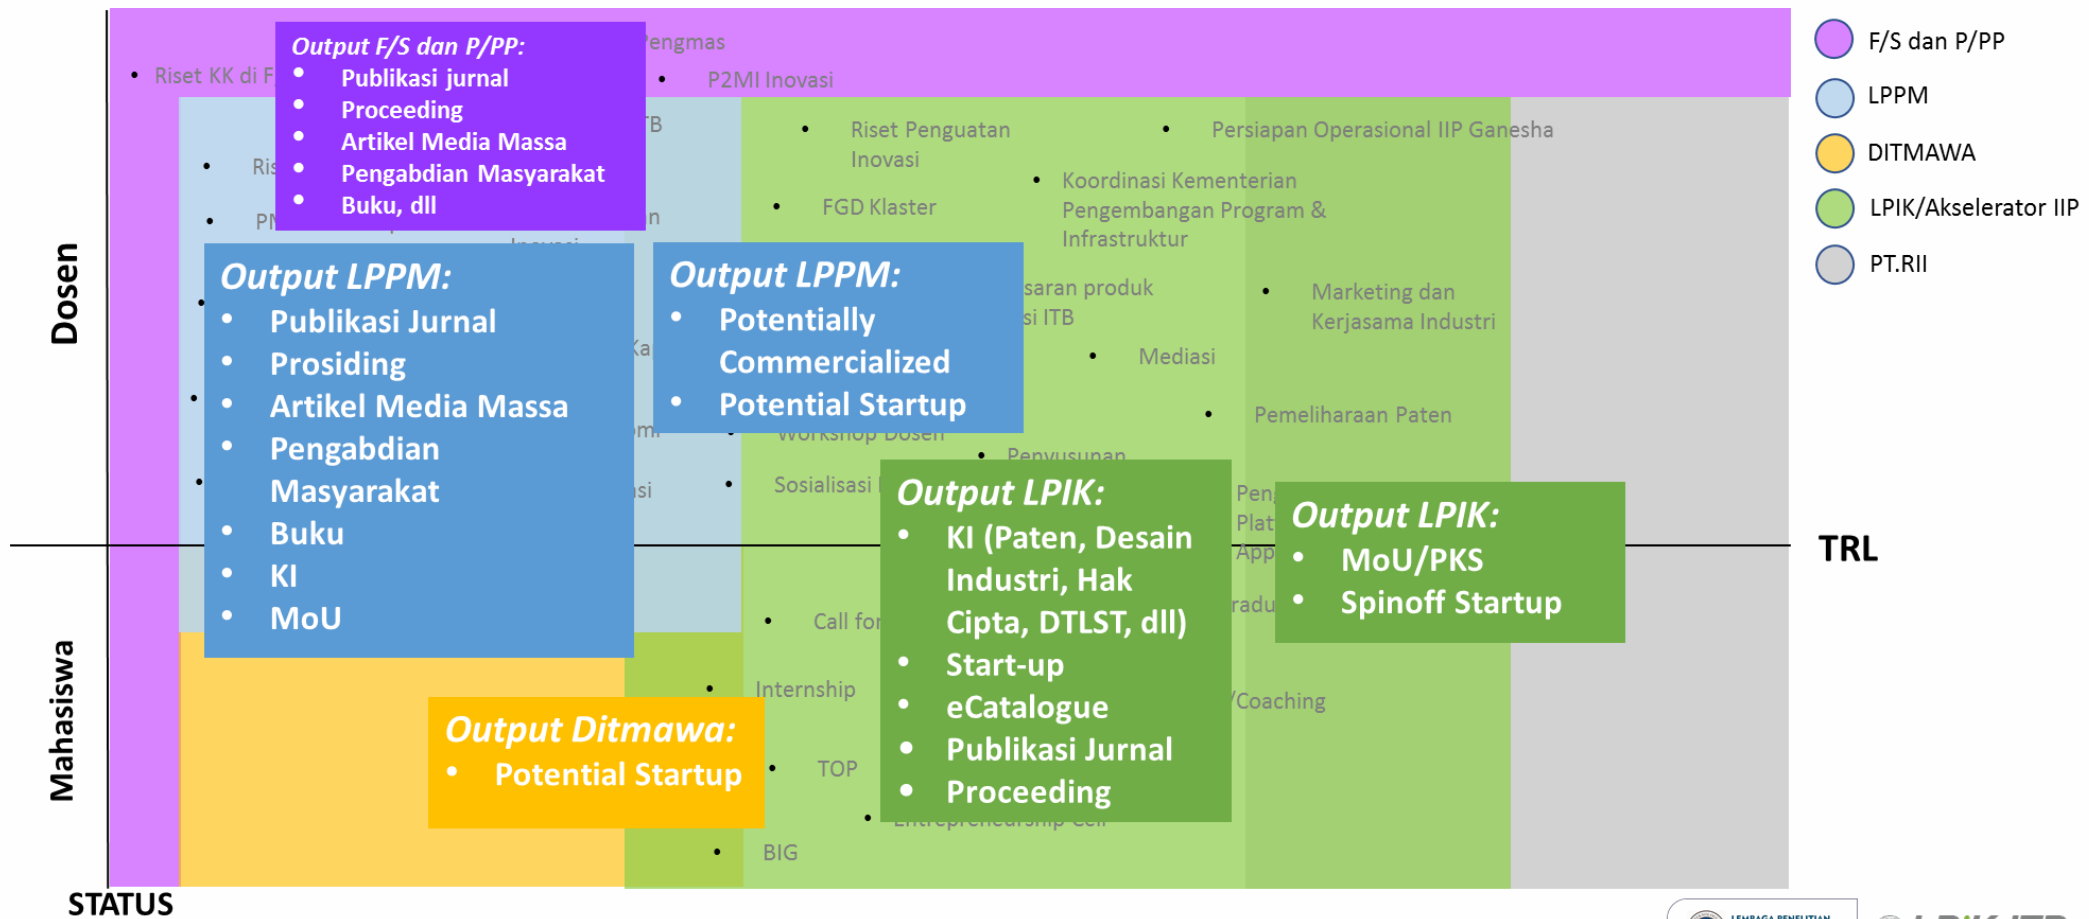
Riset KK di F
Pengmas
P2MI Inovasi
Output F/S dan P/PP:
- Publikasi jurnal
- Proceeding
- Artikel Media Massa
- Pengabdian Masyarakat
- Buku, dll

Ris
PN
TB
n
Inovasi

Riset Penguatan Inovasi
FGD Klaster
Persiapan Operasional IIP Ganesha
Koordinasi Kementerian Pengembangan Program & Infrastruktur

Output LPPM:
- Publikasi Jurnal
- Prosiding
- Artikel Media Massa
- Pengabdian Masyarakat
- Buku
- KI
- MoU

Output LPPM:
- Potentially Commercialized
- Potential Startup

saran produk
si ITB
Marketing dan Kerjasama Industri
Mediasi
Pemeliharaan Paten
Ka
om
Workshop Dosen
Penyusunan
si
Sosialisasi
Pen
Plat
App
radu

Output LPIK:
- KI (Paten, Desain Industri, Hak Cipta, DTLST, dll)
- Start-up
- eCatalogue
- Publikasi Jurnal
- Proceeding

Output LPIK:
- MoU/PKS
- Spinoff Startup

Call for
Internship
/Coaching
TOP
Entrepreneurship Cell
BIG

Output Ditmawa:
- Potential Startup

Dosen
Mahasiswa
STATUS
TRL

F/S dan P/PP
LPPM
DITMAWA
LPIK/Akselerator IIP
PT.RII
LEMBAGA PENELITIAN
LPIK ITB